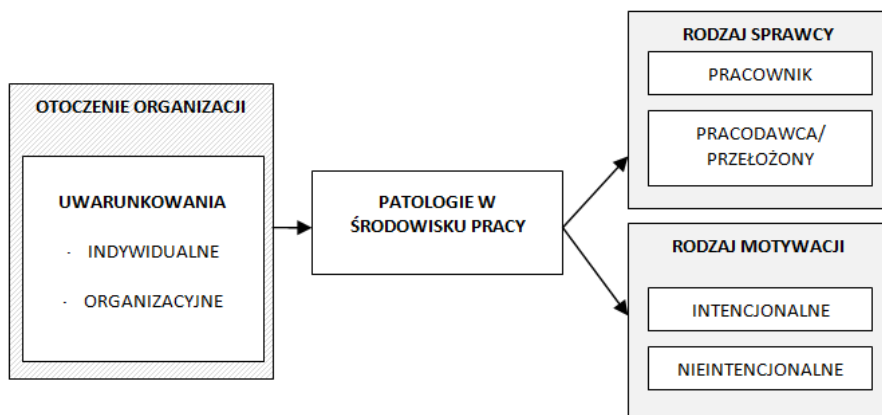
OTOCZENIE ORGANIZACJI

UWARUNKOWANIA

- INDYWIDUALNE

- ORGANIZACYJNE

PATOLOGIE W ŚRODOWISKU PRACY

RODZAJ SPRAWCY

PRACOWNIK

PRACODAWCA/ PRZEŁOŻONY

RODZAJ MOTYWACJI

INTENCJONALNE

NIEINTENCJONALNE